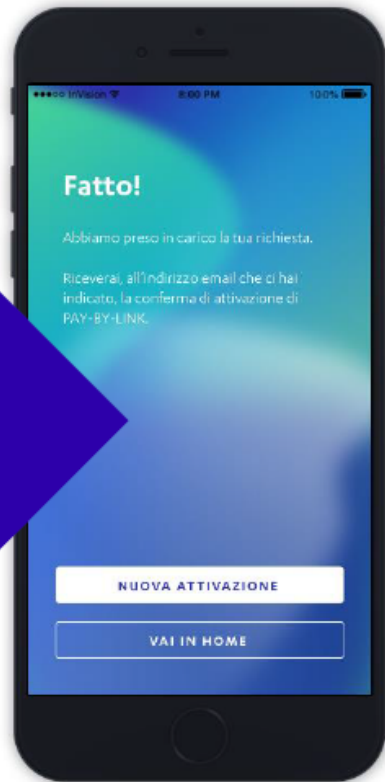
●●●○○ InVision

8:00 PM

100%

Fatto!

Abbiamo preso in carico la tua richiesta.

Riceverai, all'indirizzo email che ci hai indicato, la conferma di attivazione di PAY-BY-LINK.

NUOVA ATTIVAZIONE

VAI IN HOME